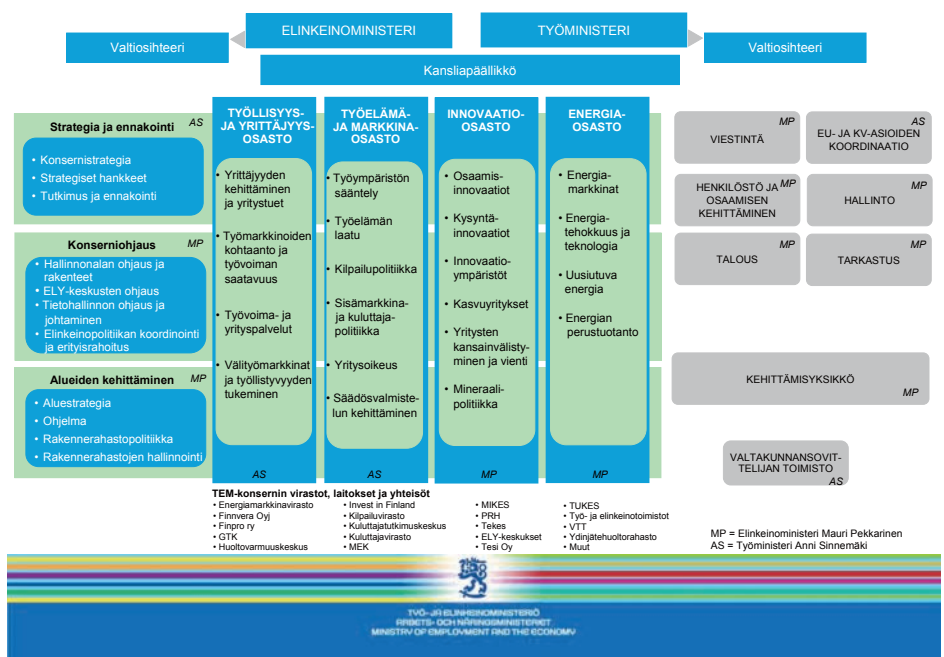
ELINKEINOMINISTERI

TYÖMINISTERI

Valtiosihteeri

Valtiosihteeri

Kansliapäällikkö

Strategia ja ennakointi AS

• Konsernistrategia
• Strategiset hankkeet
• Tutkimus ja ennakointi

Konserniohjaus MP

• Hallinnonalan ohjaus ja rakenteet
• ELY-keskusten ohjaus
• Tietohallinnon ohjaus ja johtaminen
• Elinkeinopolitiikan koordinointi ja erityisrahoitus

Alueiden kehittäminen MP

• Aluestrategia
• Ohjelma
• Rakennerahastopolitiikka
• Rakennerahastojen hallinnointi

TYÖLLISYYS- JA YRITTÄJYYS-OSASTO

• Yrittäjyyden kehittäminen ja yritystuet
• Työmarkkinoiden kohtaanto ja työvoiman saatavuus
• Työvoima- ja yrityspalvelut
• Välityömarkkinat ja työllistyvyyden tukeminen

AS

TYÖELÄMÄ- JA MARKKINA-OSASTO

• Työympäristön sääntely
• Työelämän laatu
• Kilpailupolitiikka
• Sisämarkkina- ja kuluttaja-politiikka
• Yritysoikeus
• Säädösvalmistelun kehittäminen

AS

INNOVAATIO-OSASTO

• Osaamis-innovaatiot
• Kysyntä-innovaatiot
• Innovaatio-ympäristöt
• Kasvuyritykset
• Yritysten kansainvälistyminen ja vienti
• Mineraali-politiikka

MP

ENERGIA-OSASTO

• Energia-markkinat
• Energia-tehokkuus ja teknologia
• Uusiutuva energia
• Energian perustuotanto

MP

VIESTINTÄ MP

EU- JA KV-ASIOIDEN KOORDINAATIO AS

HENKILÖSTÖ JA OSAAMISEN KEHITTÄMINEN MP

HALLINTO MP

TALOUS MP

TARKASTUS MP

KEHITTÄMISYKSIKKÖ MP

VALTAKUNNANSOVITTELIJAN TOIMISTO AS

TEM-konsernin virastot, laitokset ja yhteisöt
• Energiamarkkinavirasto
• Finnvera Oyj
• Finpro ry
• GTK
• Huoltovarmuuskeskus
• Invest in Finland
• Kilpailuvirasto
• Kuluttajatutkimuskeskus
• Kuluttajavirasto
• MEK
• MIKES
• PRH
• Tekes
• ELY-keskukset
• Tesi Oy
• TUKES
• Työ- ja elinkeinotoimistot
• VTT
• Ydinjätehuoltorahasto
• Muut

MP = Elinkeinoministeri Mauri Pekkarinen
AS = Työministeri Anni Sinnemäki

TYÖ- JA ELINKEINOMINISTERIÖ
ARBETS- OCH NÄRINGSMINISTERIET
MINISTRY OF EMPLOYMENT AND THE ECONOMY